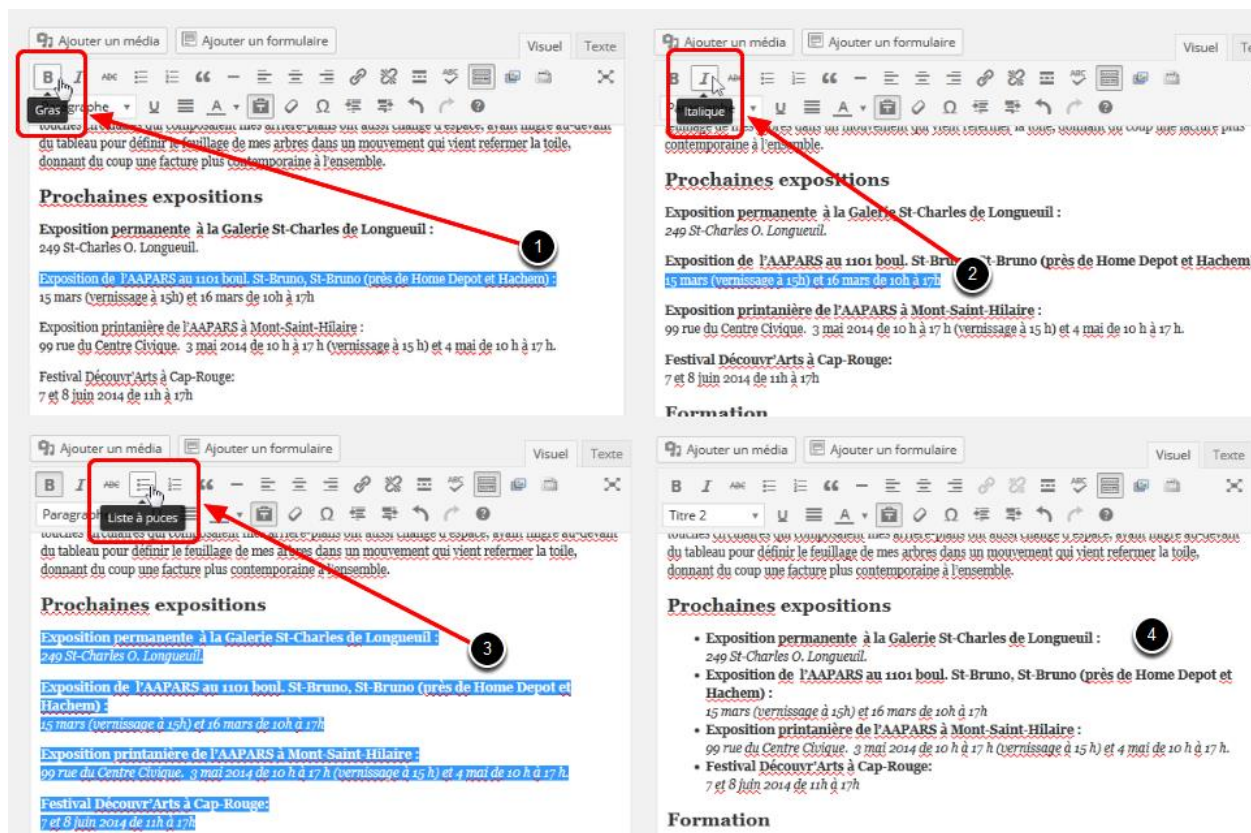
Ajouter un média | Ajouter un formulaire | Visuel | Texte

Gras | Paragraphe

du tableau pour définir le feuillage de mes arbres dans un mouvement qui vient refermer la toile, donnant du coup une facture plus contemporaine à l'ensemble.

Prochaines expositions

Exposition permanente à la Galerie St-Charles de Longueuil :
249 St-Charles O. Longueuil.

Exposition de l'AAPARS au 1101 boul. St-Bruno, St-Bruno (près de Home Depot et Hachem) :
15 mars (vernissage à 15h) et 16 mars de 10h à 17h

Exposition printanière de l'AAPARS à Mont-Saint-Hilaire :
99 rue du Centre Civique. 3 mai 2014 de 10 h à 17 h (vernissage à 15 h) et 4 mai de 10 h à 17 h.

Festival Découvr'Arts à Cap-Rouge:
7 et 8 juin 2014 de 11h à 17h

1

Ajouter un média | Ajouter un formulaire | Visuel | Te

Italique

contemporaine à l'ensemble.

Prochaines expositions

Exposition permanente à la Galerie St-Charles de Longueuil :
249 St-Charles O. Longueuil.

Exposition de l'AAPARS au 1101 boul. St-Bruno, St-Bruno (près de Home Depot et Hachem
15 mars (vernissage à 15h) et 16 mars de 10h à 17h

Exposition printanière de l'AAPARS à Mont-Saint-Hilaire :
99 rue du Centre Civique. 3 mai 2014 de 10 h à 17 h (vernissage à 15 h) et 4 mai de 10 h à 17 h.

Festival Découvr'Arts à Cap-Rouge:
7 et 8 juin 2014 de 11h à 17h

Formation

2

Ajouter un média | Ajouter un formulaire | Visuel | Texte

Paragraphe | Liste à puces

du tableau pour définir le feuillage de mes arbres dans un mouvement qui vient refermer la toile, donnant du coup une facture plus contemporaine à l'ensemble.

Prochaines expositions

Exposition permanente à la Galerie St-Charles de Longueuil :
249 St-Charles O. Longueuil.

Exposition de l'AAPARS au 1101 boul. St-Bruno, St-Bruno (près de Home Depot et Hachem) :
15 mars (vernissage à 15h) et 16 mars de 10h à 17h

Exposition printanière de l'AAPARS à Mont-Saint-Hilaire :
99 rue du Centre Civique. 3 mai 2014 de 10 h à 17 h (vernissage à 15 h) et 4 mai de 10 h à 17 h.

Festival Découvr'Arts à Cap-Rouge:
7 et 8 juin 2014 de 11h à 17h

3

Ajouter un média | Ajouter un formulaire | Visuel | Texte

Titre 2

du tableau pour définir le feuillage de mes arbres dans un mouvement qui vient refermer la toile, donnant du coup une facture plus contemporaine à l'ensemble.

Prochaines expositions

- Exposition permanente à la Galerie St-Charles de Longueuil :
249 St-Charles O. Longueuil.
- Exposition de l'AAPARS au 1101 boul. St-Bruno, St-Bruno (près de Home Depot et Hachem) :
15 mars (vernissage à 15h) et 16 mars de 10h à 17h
- Exposition printanière de l'AAPARS à Mont-Saint-Hilaire :
99 rue du Centre Civique. 3 mai 2014 de 10 h à 17 h (vernissage à 15 h) et 4 mai de 10 h à 17 h.
- Festival Découvr'Arts à Cap-Rouge:
7 et 8 juin 2014 de 11h à 17h

Formation

4